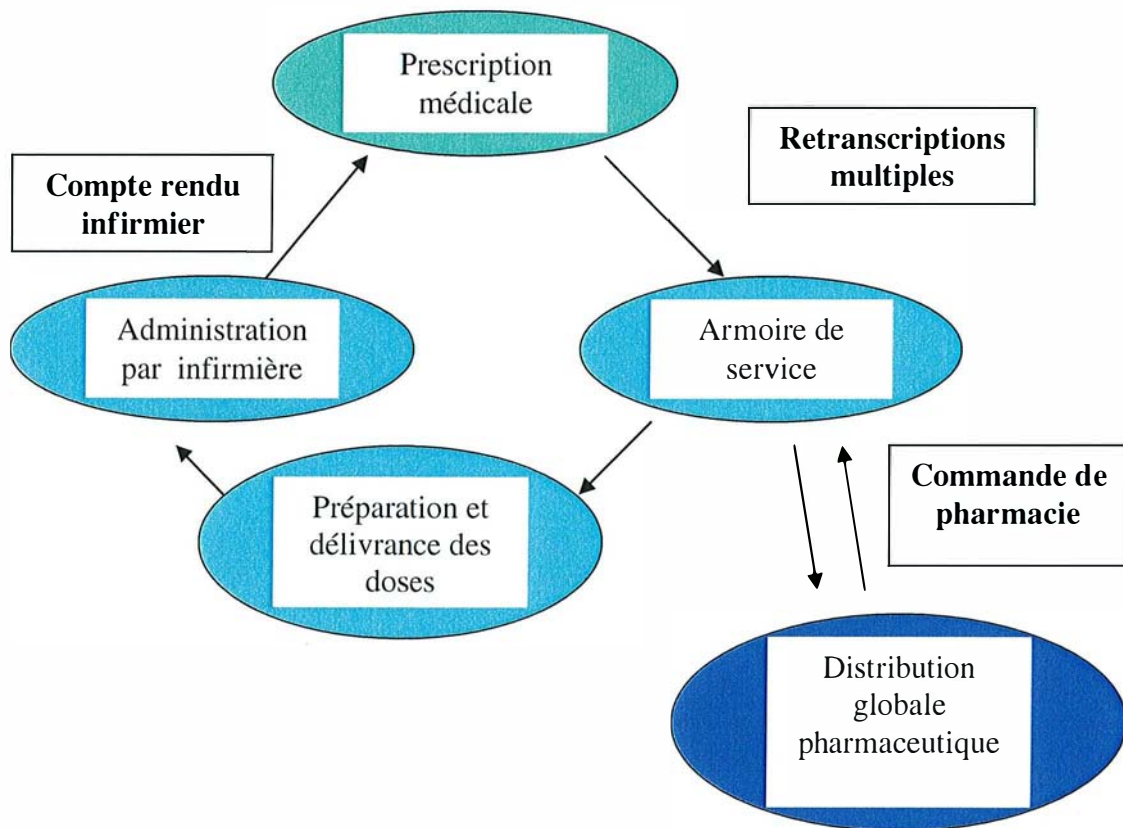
Prescription médicale

Retranscriptions multiples

Compte rendu infirmier

Administration par infirmière

Armoire de service

Préparation et délivrance des doses

Commande de pharmacie

Distribution globale pharmaceutique